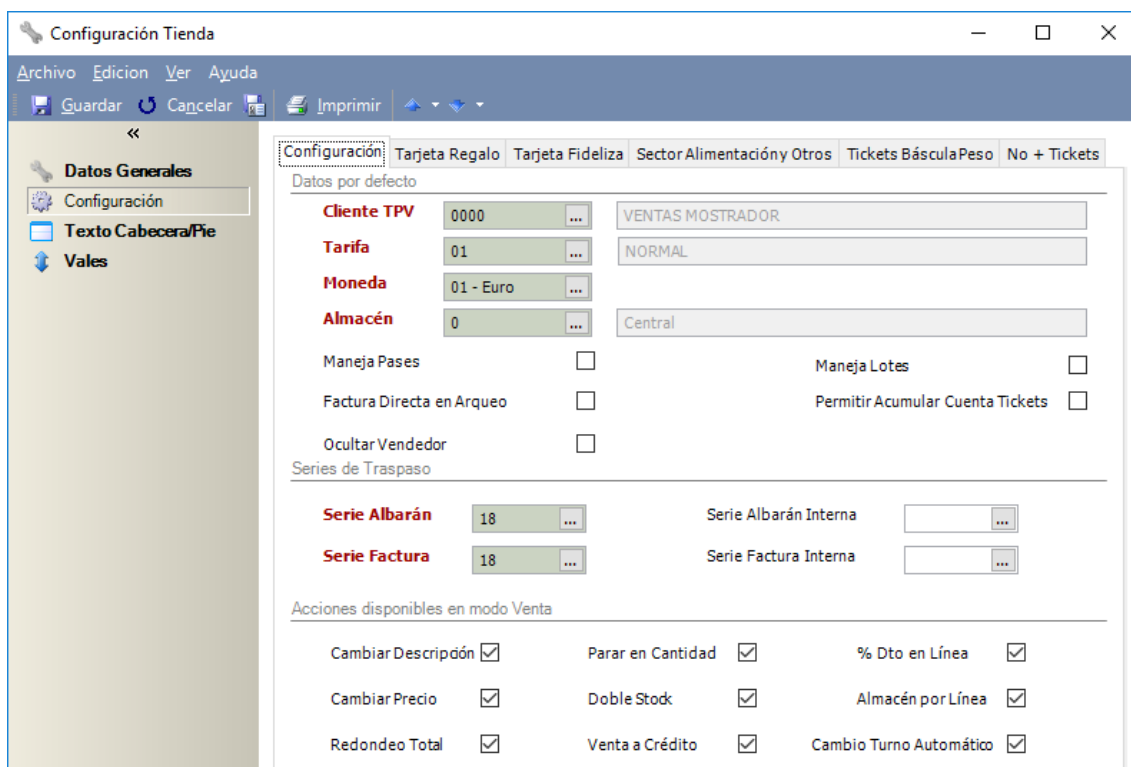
Configuración Tienda

Archivo Edicion Ver Ayuda

Guardar Cancelar Imprimir

«

Datos Generales
Configuración
Texto Cabecera/Pie
Vales

Configuración | Tarjeta Regalo | Tarjeta Fideliza | Sector Alimentación y Otros | Tickets Báscula Peso | No + Tickets

Datos por defecto

Cliente TPV 0000 ... VENTAS MOSTRADOR
Tarifa 01 ... NORMAL
Moneda 01 - Euro ...
Almacén 0 ... Central

Maneja Pases
Maneja Lotes
Factura Directa en Arqueo
Permitir Acumular Cuenta Tickets
Ocultar Vendedor

Series de Traspaso

Serie Albarán 18 ...
Serie Albarán Interna ...
Serie Factura 18 ...
Serie Factura Interna ...

Acciones disponibles en modo Venta

Cambiar Descripción
Parar en Cantidad
% Dto en Línea
Cambiar Precio
Doble Stock
Almacén por Línea
Redondeo Total
Venta a Crédito
Cambio Turno Automático